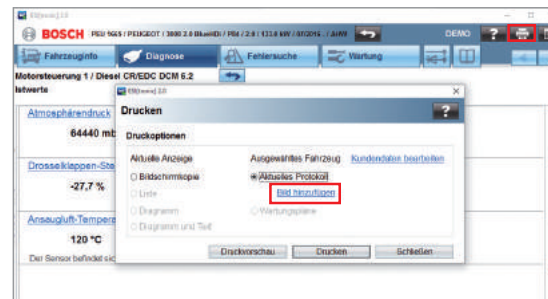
ESI[tronic] 2.0

BOSCH PEU 9665 / PEUGEOT / 3008 2.0 BlueHDi / P84 / 2.0 / 133.6 kW / 01/2016... / AHW

DEMO ?

Fahrzeuginfo Diagnose Fehlersuche Wartung

Motorsteuerung 1 / Diesel CR/EDC DCM 6.2

Istwerte

Atmosphärendruck

64440 mb

Drosselklappen-Ste

-27,7 %

Ansaugluft-Tempera

120 °C

Der Sensor befindet sic

ESI[tronic] 2.0

Drucken

?

Druckoptionen

Aktuelle Anzeige

Bildschirmkopie

Liste

Diagramm

Diagramm und Text

Ausgewähltes Fahrzeug

Kundendaten bearbeiten

Aktuelles Protokoll

Bild hinzufügen

Wartungspläne

Druckvorschau Drucken Schließen